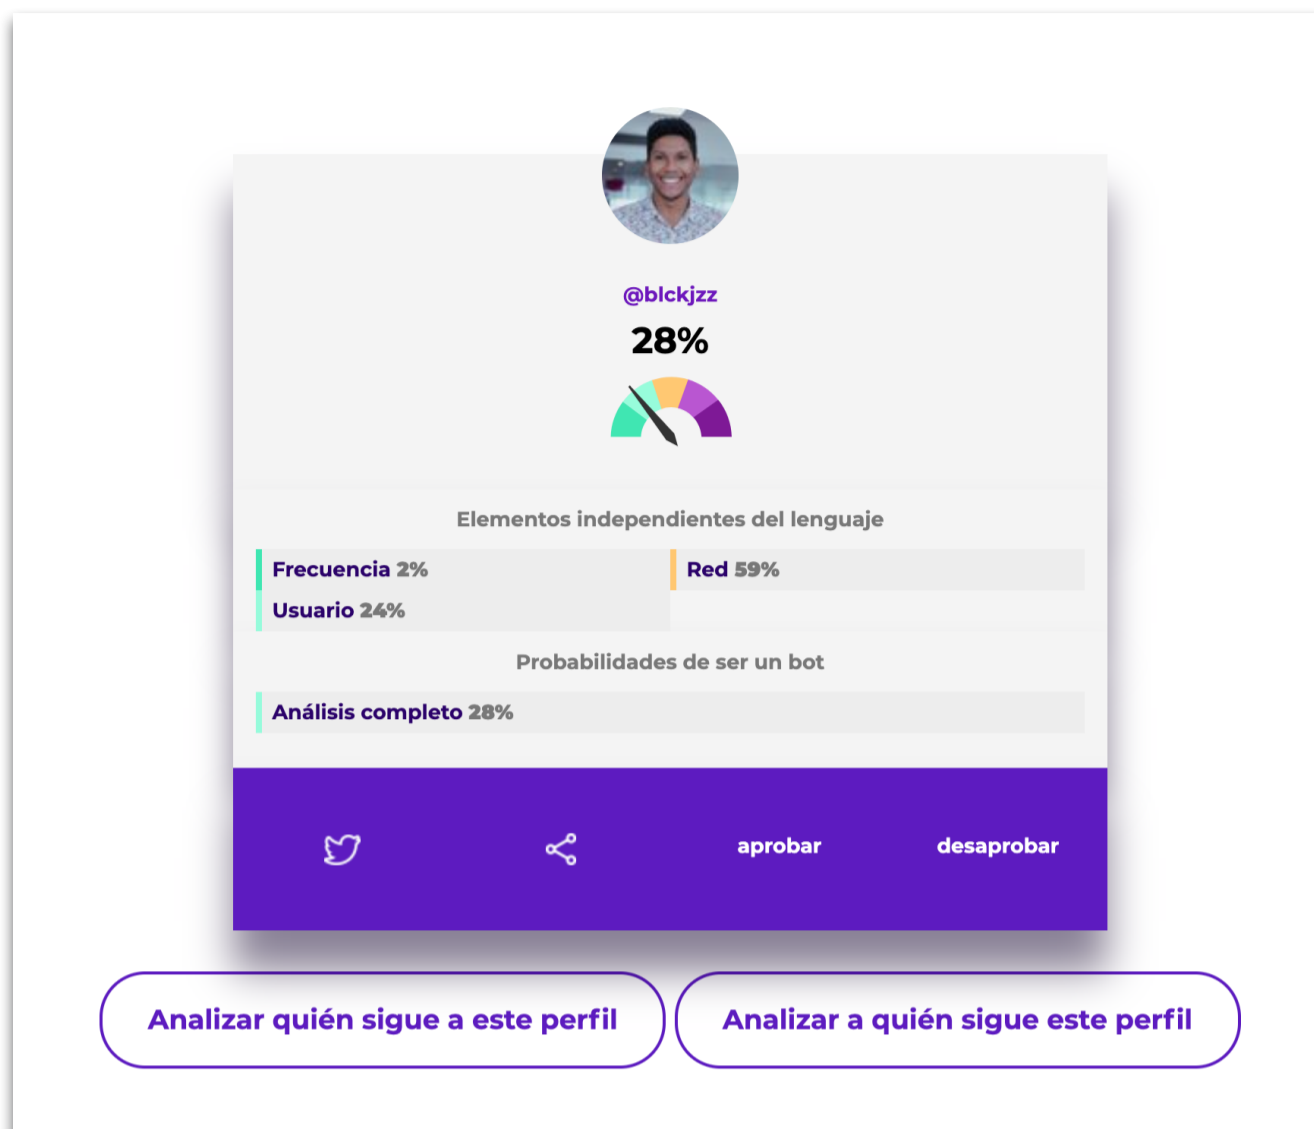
@blckjzz

28%

Elementos independientes del lenguaje

Frecuencia 2%

Red 59%

Usuario 24%

Probabilidades de ser un bot

Análisis completo 28%

aprobar

desaprobar

Analizar quién sigue a este perfil

Analizar a quién sigue este perfil